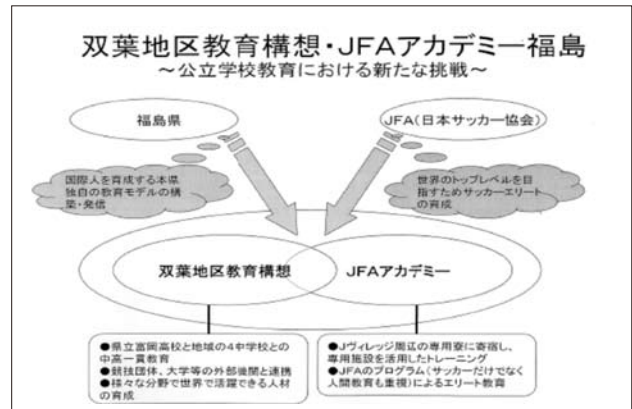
双葉地区教育構想・JFAアカデミー福島
～公立学校教育における新たな挑戦～

福島県

JFA(日本サッカー協会)

国際人を育成する本県独自の教育モデルの構築・発信

世界のトップレベルを目指すためサッカーエリートの育成

双葉地区教育構想

JFAアカデミー

●県立富岡高校と地域の4中学校との中高一貫教育
●競技団体、大学等の外部機関と連携
●様々な分野で世界で活躍できる人材の育成

●Jヴィレッジ周辺の専用寮に寄宿し、専用施設を活用したトレーニング
●JFAのプログラム（サッカーだけでなく人間教育も重視）によるエリート教育